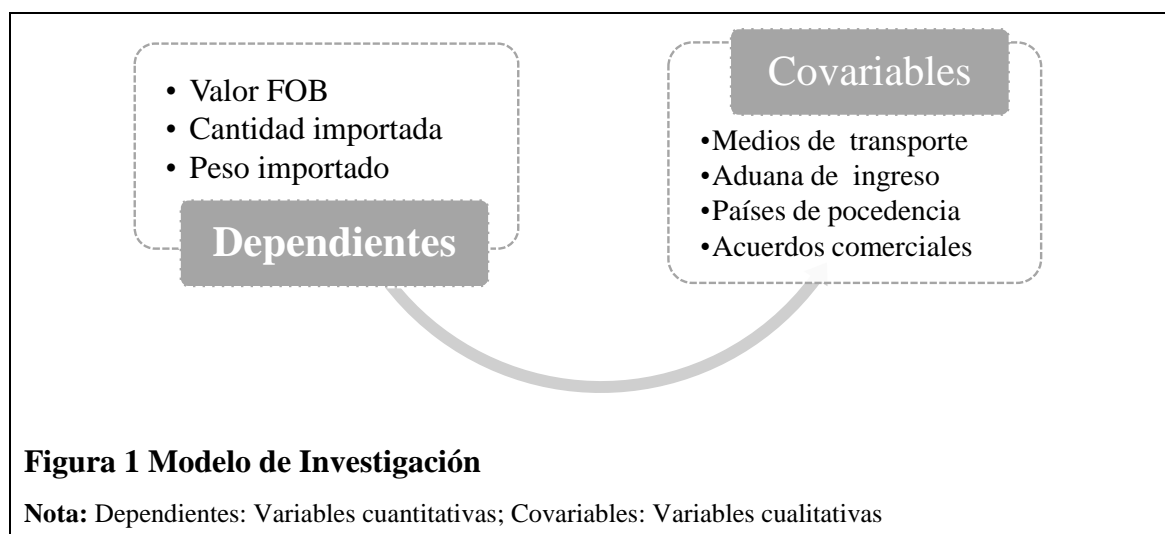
• Valor FOB
• Cantidad importada
• Peso importado

Dependientes

Covariables

•Medios de transporte
•Aduana de ingreso
•Países de pocedencia
•Acuerdos comerciales

**Figura 1 Modelo de Investigación**

**Nota:** Dependientes: Variables cuantitativas; Covariables: Variables cualitativas